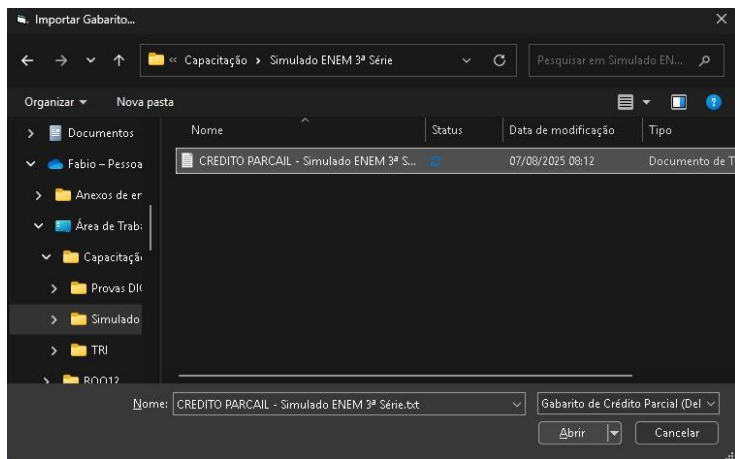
Importar Gabarito...

« Capacitação › Simulado ENEM 3ª Série

Pesquisar em Simulado EN...

Organizar ▾ Nova pasta

Documentos
Fabio – Pessoa
Anexos de er
Área de Trab
Capacitaçã
Provas DI
Simulado
TRI
ROO12

| Nome | Status | Data de modificação | Tipo |
|---|---|---|---|
| CREDITO PARCAIL - Simulado ENEM 3ª S... | | 07/08/2025 08:12 | Documento de T |

Nome: CREDITO PARCAIL - Simulado ENEM 3ª Série.txt

Gabarito de Crédito Parcial (Del

Abrir

Cancelar